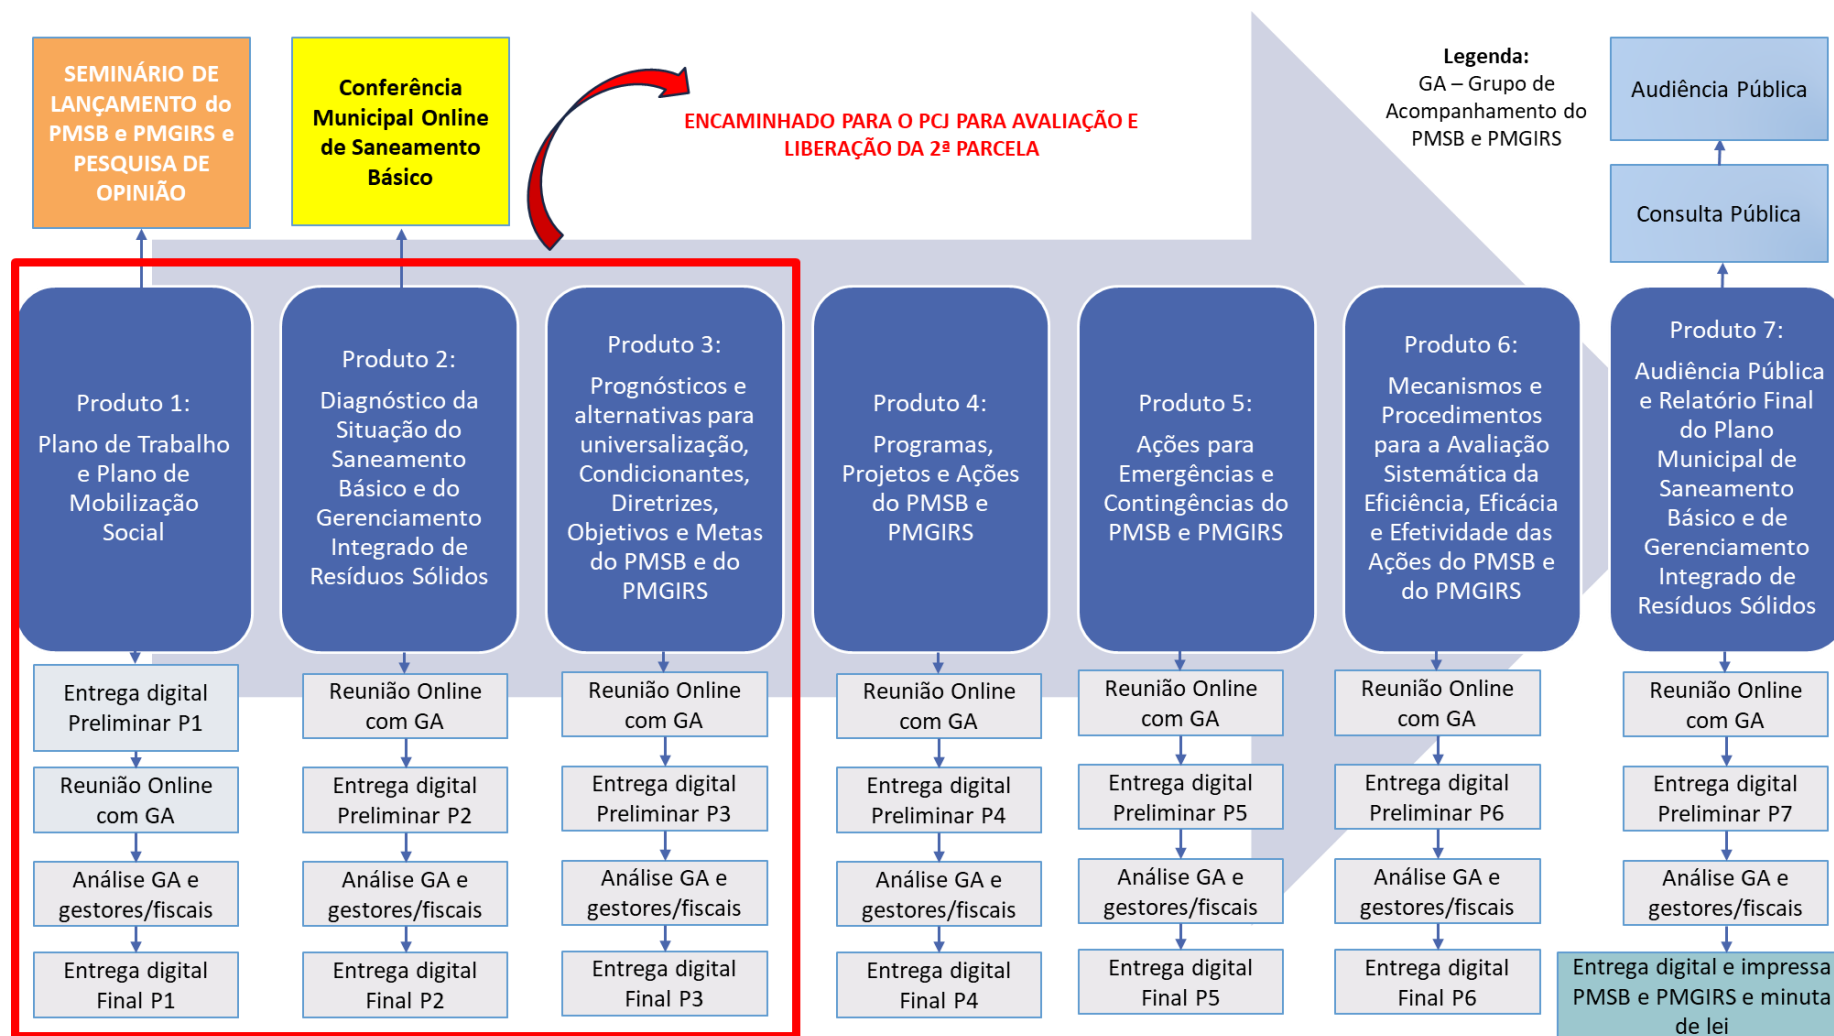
SEMINÁRIO DE LANÇAMENTO do PMSB e PMGIRS e PESQUISA DE OPINIÃO

Conferência Municipal Online de Saneamento Básico

ENCAMINHADO PARA O PCJ PARA AVALIAÇÃO E LIBERAÇÃO DA 2ª PARCELA

Legenda:
GA – Grupo de Acompanhamento do PMSB e PMGIRS

Audiência Pública

Consulta Pública

Produto 1:
Plano de Trabalho e Plano de Mobilização Social

Produto 2:
Diagnóstico da Situação do Saneamento Básico e do Gerenciamento Integrado de Resíduos Sólidos

Produto 3:
Prognósticos e alternativas para universalização, Condicionantes, Diretrizes, Objetivos e Metas do PMSB e do PMGIRS

Produto 4:
Programas, Projetos e Ações do PMSB e PMGIRS

Produto 5:
Ações para Emergências e Contingências do PMSB e PMGIRS

Produto 6:
Mecanismos e Procedimentos para a Avaliação Sistemática da Eficiência, Eficácia e Efetividade das Ações do PMSB e do PMGIRS

Produto 7:
Audiência Pública e Relatório Final do Plano Municipal de Saneamento Básico e de Gerenciamento Integrado de Resíduos Sólidos

Entrega digital Preliminar P1
Reunião Online com GA
Análise GA e gestores/fiscais
Entrega digital Final P1

Reunião Online com GA
Entrega digital Preliminar P2
Análise GA e gestores/fiscais
Entrega digital Final P2

Reunião Online com GA
Entrega digital Preliminar P3
Análise GA e gestores/fiscais
Entrega digital Final P3

Reunião Online com GA
Entrega digital Preliminar P4
Análise GA e gestores/fiscais
Entrega digital Final P4

Reunião Online com GA
Entrega digital Preliminar P5
Análise GA e gestores/fiscais
Entrega digital Final P5

Reunião Online com GA
Entrega digital Preliminar P6
Análise GA e gestores/fiscais
Entrega digital Final P6

Reunião Online com GA
Entrega digital Preliminar P7
Análise GA e gestores/fiscais
Entrega digital e impressa PMSB e PMGIRS e minuta de lei